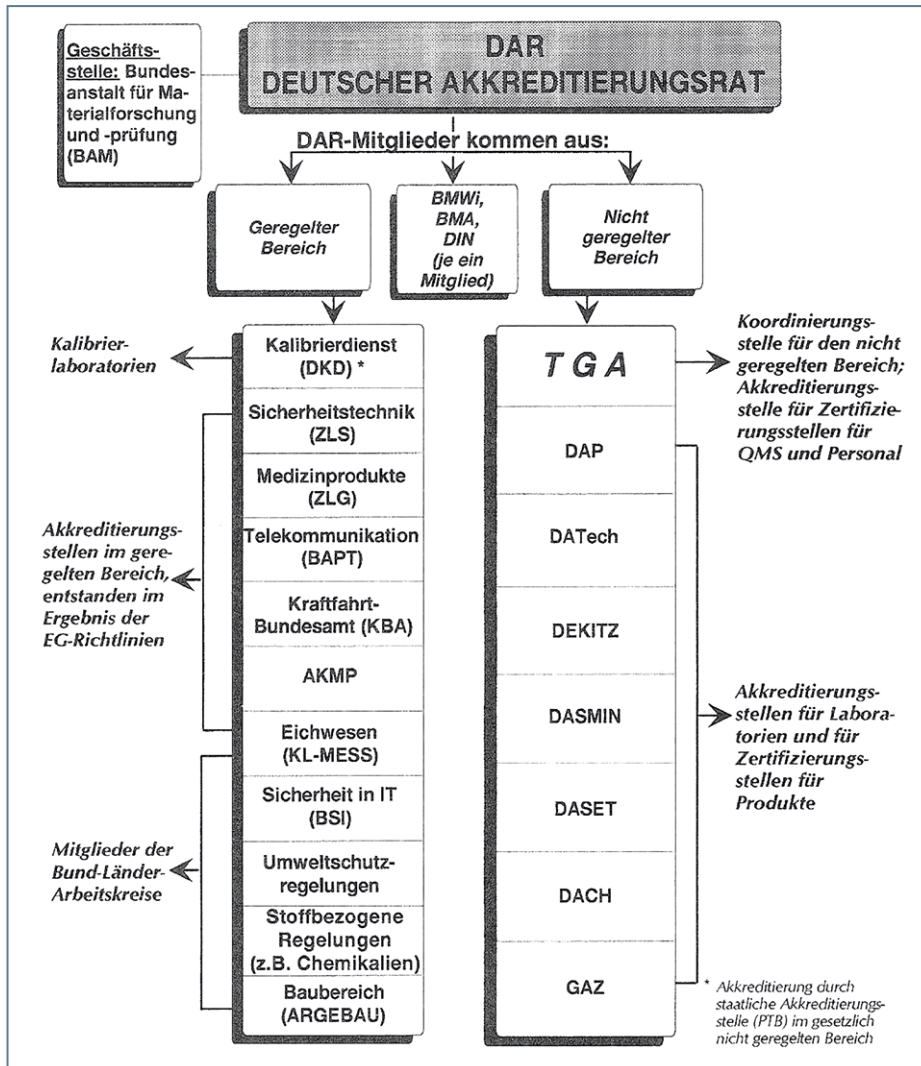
Geschäftsstelle: Bundesanstalt für Materialforschung und -prüfung (BAM)

DAR
DEUTSCHER AKKREDITIERUNGSRAT

DAR-Mitglieder kommen aus:

Geregelter Bereich

BMWi, BMA, DIN (je ein Mitglied)

Nicht geregelter Bereich

Kalibrierlaboratorien

Kalibrierdienst (DKD) *

Sicherheitstechnik (ZLS)

Medizinprodukte (ZLG)

Telekommunikation (BAPT)

Kraftfahrt-Bundesamt (KBA)

AKMP

Eichwesen (KL-MESS)

Sicherheit in IT (BSI)

Umweltschutzregelungen

Stoffbezogene Regelungen (z.B. Chemikalien)

Baubereich (ARGEBAU)

Akkreditierungsstellen im geregelten Bereich, entstanden im Ergebnis der EG-Richtlinien

Mitglieder der Bund-Länder-Arbeitskreise

TGA

DAP

DATech

DEKITZ

DASMIN

DASET

DACH

GAZ

Koordinierungsstelle für den nicht geregelten Bereich; Akkreditierungsstelle für Zertifizierungsstellen für QMS und Personal

Akkreditierungsstellen für Laboratorien und für Zertifizierungsstellen für Produkte

* Akkreditierung durch staatliche Akkreditierungsstelle (PTB) im gesetzlich nicht geregelten Bereich